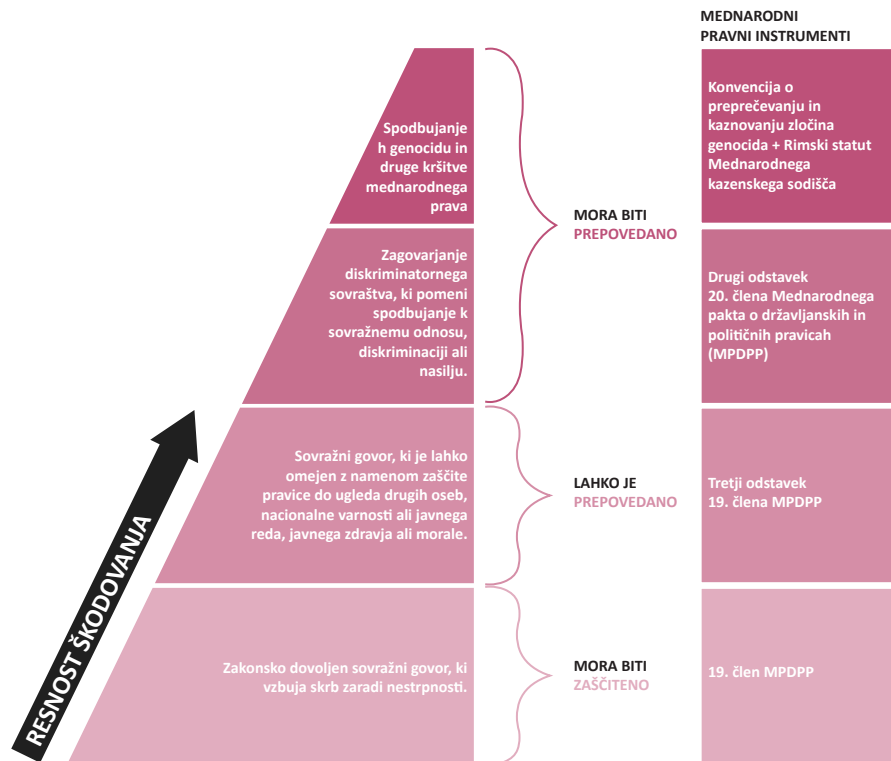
MEDNARODNI PRAVNI INSTRUMENTI

Spodbujanjeh genocidu in druge kršitve mednarodnega prava

Konvencija o preprečevanju in kaznovanju zločina genocida + Rimski statut Mednarodnega kazenskega sodišča

Zagovarjanje diskriminatornega sovraštva, ki pomeni spodbujanje k sovražnemu odnosu, diskriminaciji ali nasilju.

MORA BITI PREPOVEDANO

Drugi odstavek 20. člena Mednarodnega pakta o državljanskih in političnih pravicah (MPDPP)

Sovražni govor, ki je lahko omejen z namenom zaščite pravice do ugleda drugih oseb, nacionalne varnosti ali javnega reda, javnega zdravja ali morale.

LAHKO JE PREPOVEDANO

Tretji odstavek 19. člena MPDPP

Zakonsko dovoljen sovražni govor, ki vzbuja skrb zaradi nestrpnosti.

MORA BITI ZAŠČITENO

19. člen MPDPP

RESNOST ŠKODOVANJA